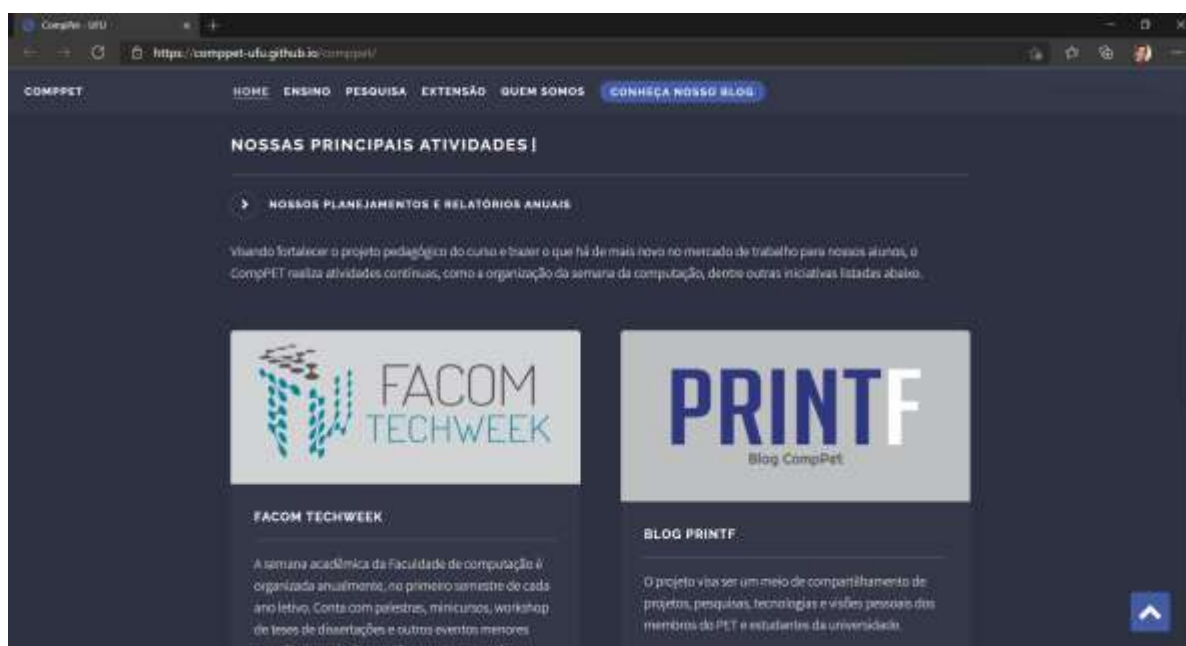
CompPet - UFU
https://compet-ufu.github.io/comppet/

COMPPET

HOME ENSINO PESQUISA EXTENSÃO QUEM SOMOS CONHEÇA NOSSO BLOG

NOSSAS PRINCIPAIS ATIVIDADES |

NOSSOS PLANEJAMENTOS E RELATÓRIOS ANUAIS

Visando fortalecer o projeto pedagógico do curso e trazer o que há de mais novo no mercado de trabalho para nossos alunos, o CompPET realiza atividades contínuas, como a organização da semana da computação, dentre outras iniciativas listadas abaixo.

FACOM TECHWEEK

FACOM TECHWEEK

A semana acadêmica da Faculdade de computação é organizada anualmente, no primeiro semestre de cada ano letivo. Conta com palestras, minicursos, workshop de teses de dissertações e outros eventos menores

PRINTF
Blog CompPet

BLOG PRINTF

O projeto visa ser um meio de compartilhamento de projetos, pesquisas, tecnologias e visões pessoais dos membros do PET e estudantes da universidade.